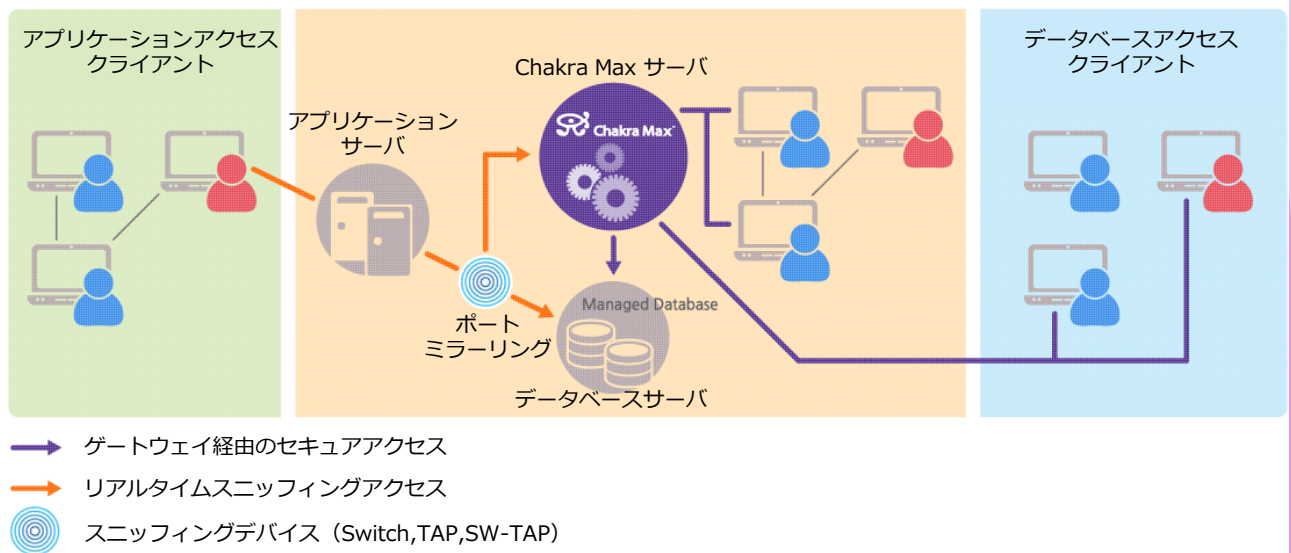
アプリケーションアクセス
クライアント

アプリケーション
サーバ

Chakra Max サーバ

Chakra Max

データベースアクセス
クライアント

Managed Database

ポート
ミラーリング

データベースサーバ

ゲートウェイ経由のセキュアアクセス

リアルタイムスニッフィングアクセス

スニッフィングデバイス（Switch,TAP,SW-TAP）